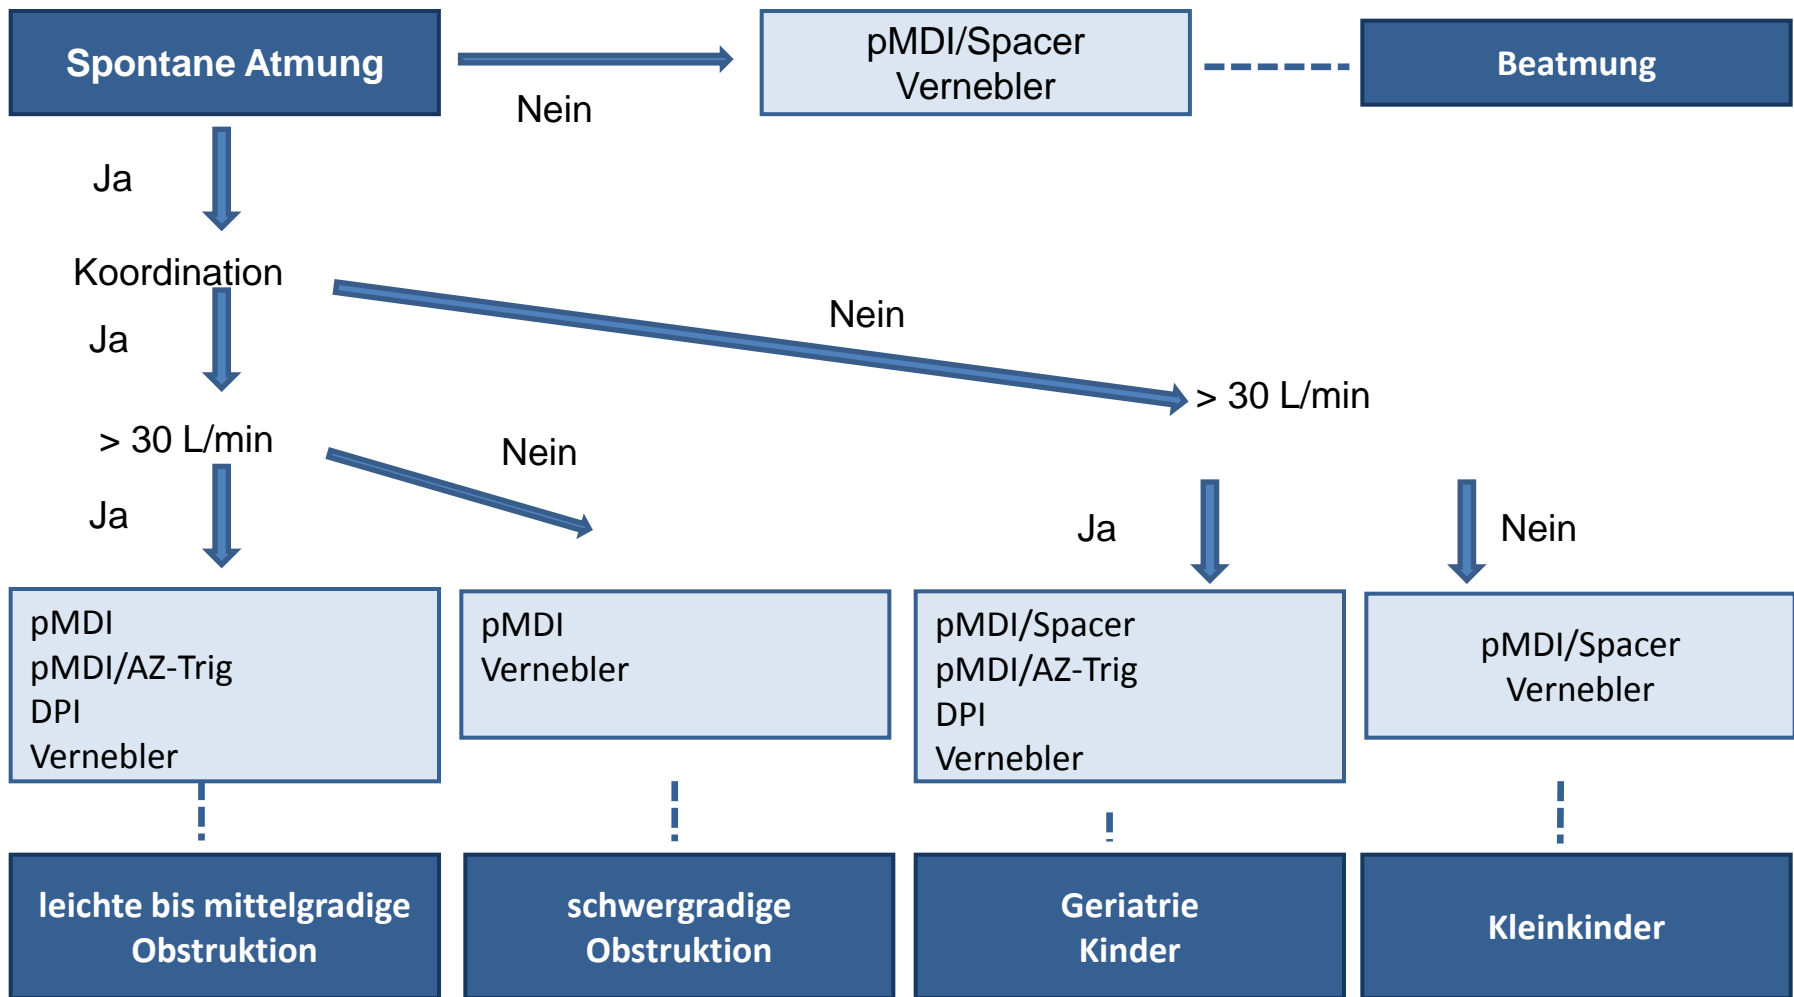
Spontane Atmung

Nein

pMDI/Spacer
Vernebler

Beatmung

Ja

Koordination

Nein

Ja

> 30 L/min

> 30 L/min

Nein

Ja

Ja

Nein

pMDI
pMDI/AZ-Trig
DPI
Vernebler

pMDI
Vernebler

pMDI/Spacer
pMDI/AZ-Trig
DPI
Vernebler

pMDI/Spacer
Vernebler

leichte bis mittelgradige Obstruktion

schwergradige Obstruktion

Geriatrie
Kinder

Kleinkinder